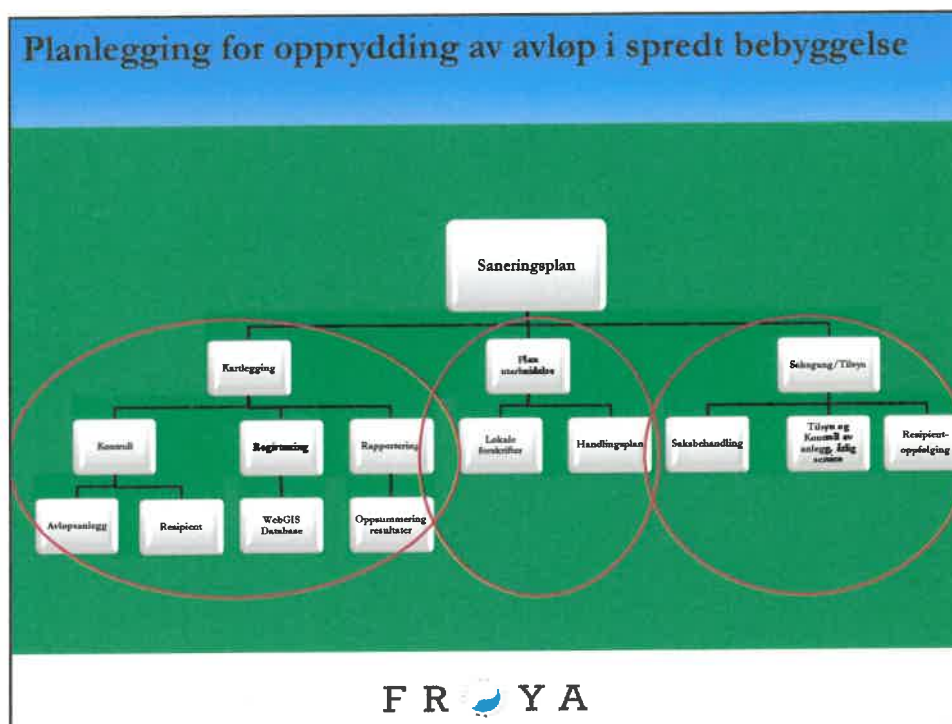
Planlegging for opprydding av avløp i spredt bebyggelse

Saneringsplan

Kartlegging

Plan utarbeidelse

Saksgang/Tilsyn

Kontroll

Registrering

Rapportering

Lokale forskrifter

Handlingsplan

Saksbehandling

Tilsyn og Kontroll av anlegg, årlig service

Resipient-oppfølging

Avløpsanlegg

Resipient

WebGIS Database

Oppsummering resultater

FR YA